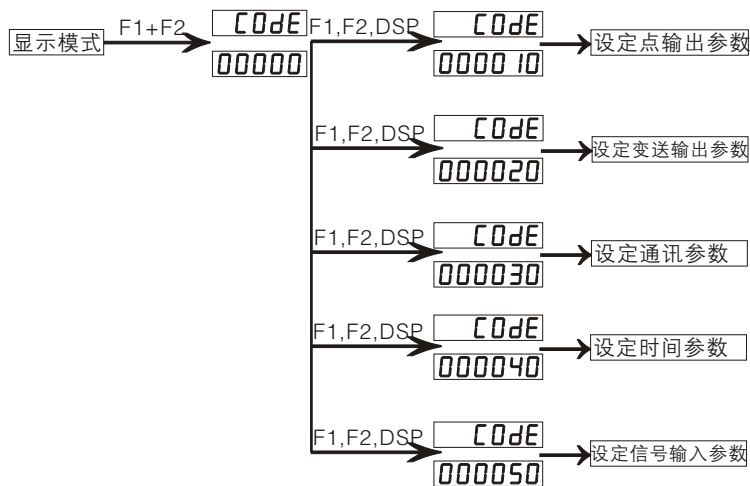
显示模式

F1+F2

CodE

00000

F1,F2,DSP

CodE

000010

设定点输出参数

F1,F2,DSP

CodE

000020

设定变送输出参数

F1,F2,DSP

CodE

000030

设定通讯参数

F1,F2,DSP

CodE

000040

设定时间参数

F1,F2,DSP

CodE

000050

设定信号输入参数